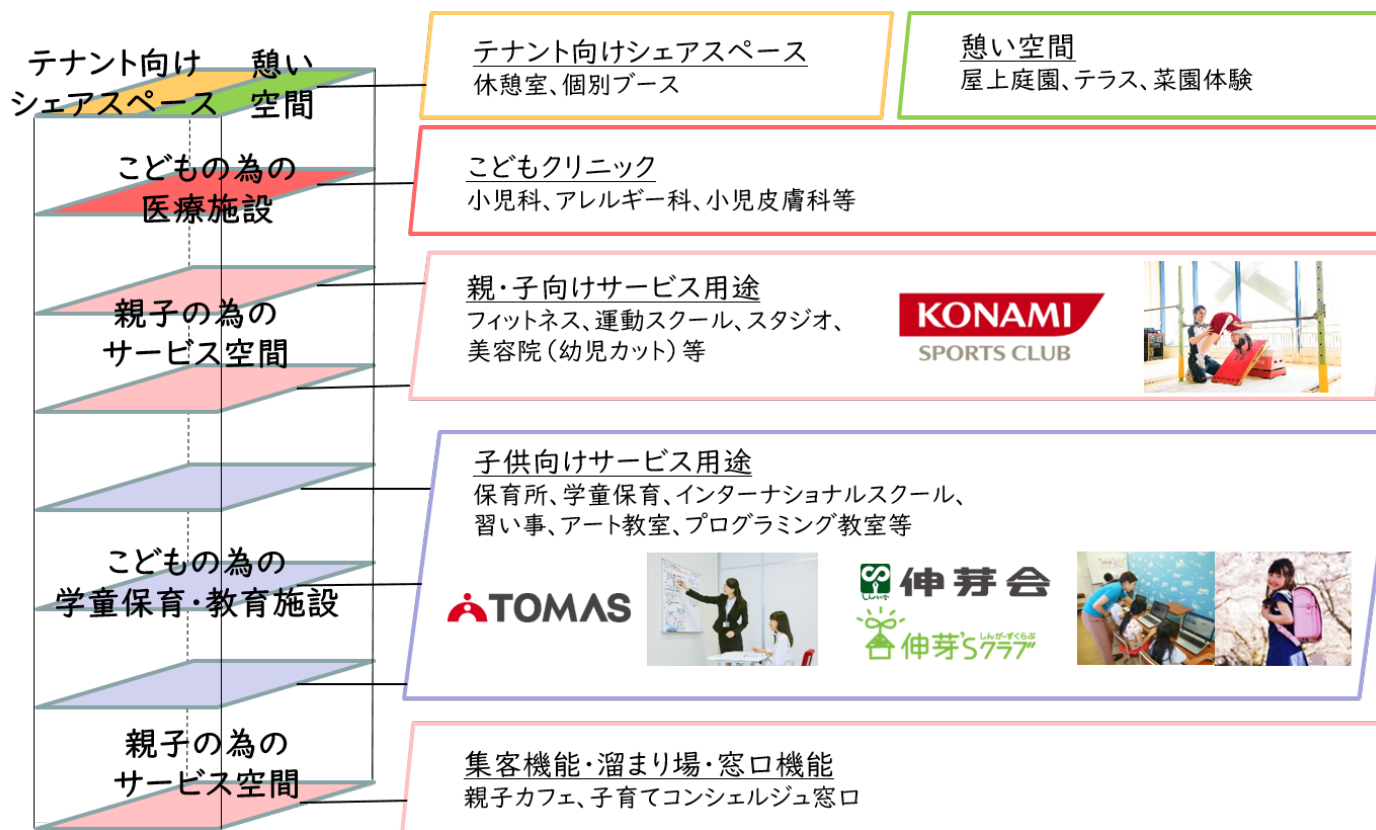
テナント向け シェアスペース

憩い 空間

テナント向けシェアスペース
休憩室、個別ブース

憩い空間
屋上庭園、テラス、菜園体験

こどもの為の 医療施設

こどもクリニック
小児科、アレルギー科、小児皮膚科等

親子の為の サービス空間

親・子向けサービス用途
フィットネス、運動スクール、スタジオ、美容院（幼児カット）等

KONAMI
SPORTS CLUB

子供向けサービス用途
保育所、学童保育、インターナショナルスクール、習い事、アート教室、プログラミング教室等

こどもの為の 学童保育・教育施設

TOMAS

伸芽会

伸芽'Sクラブ
しんが～ずくらぶ

親子の為の サービス空間

集客機能・溜まり場・窓口機能
親子カフェ、子育てコンシェルジュ窓口